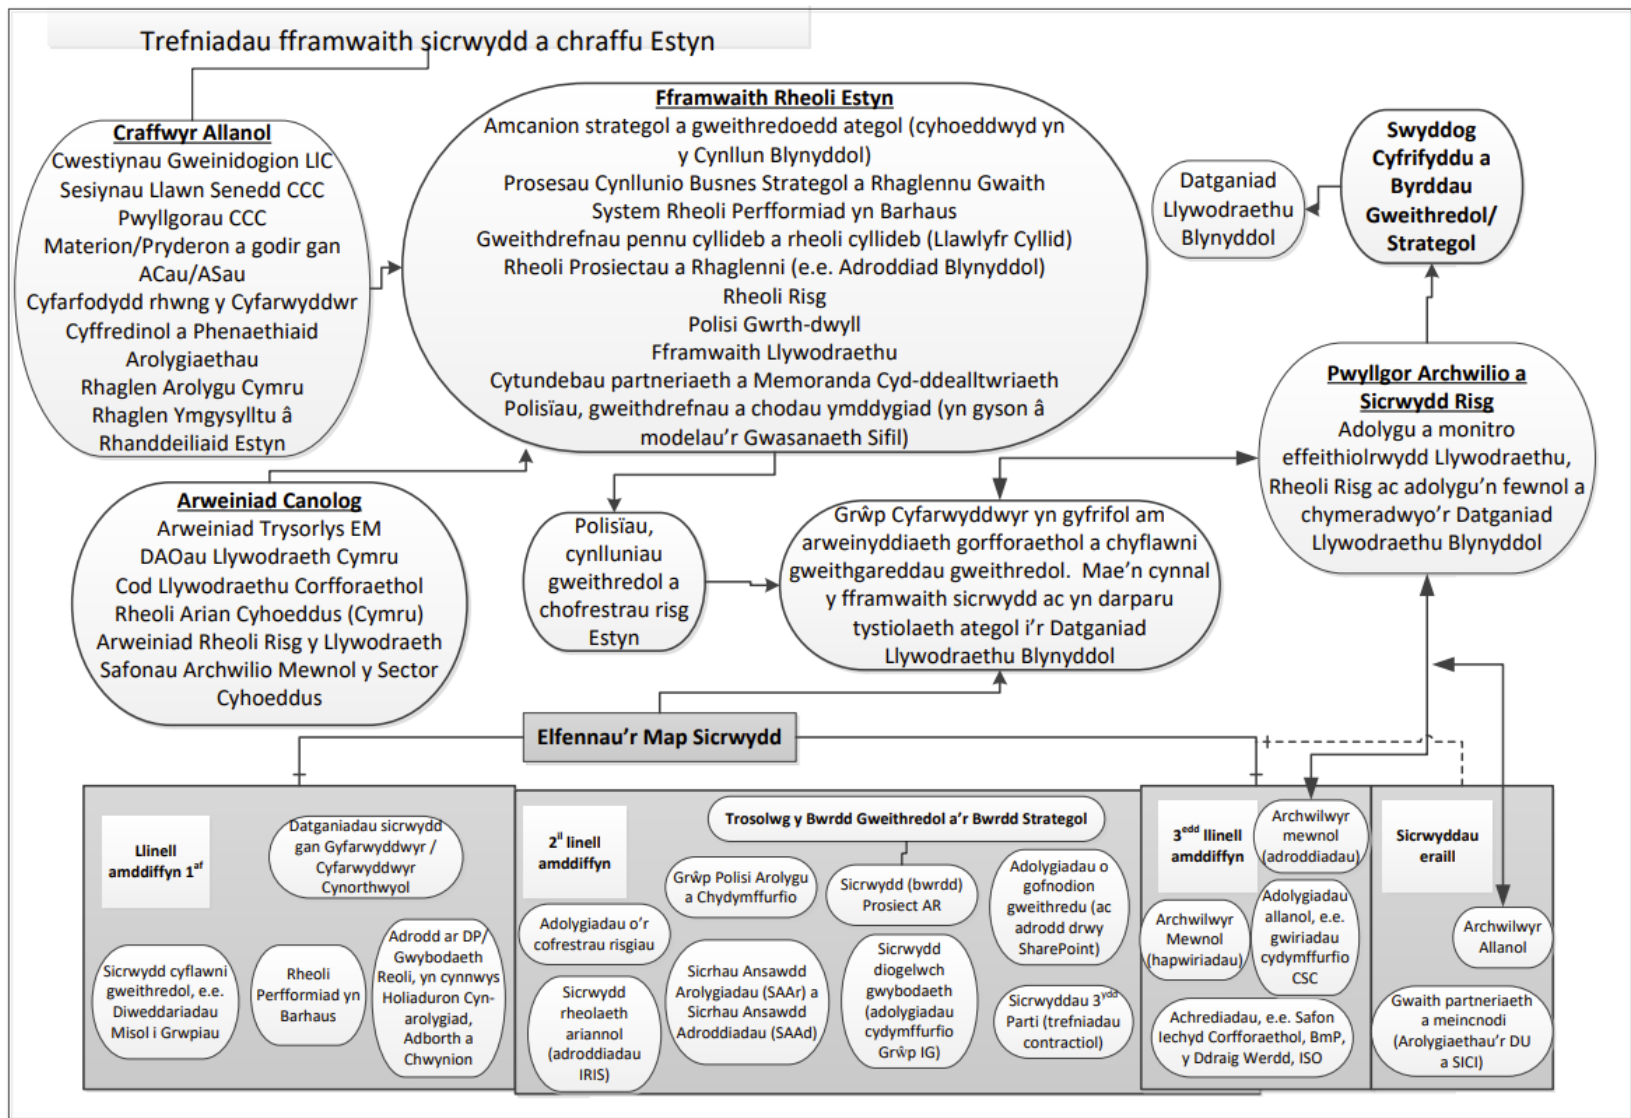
Trefniadau fframwaith sicrwydd a chraffu Estyn

**Craffwyr Allanol**
Cwestiynau Gweinidogion LlC
Sesiynau Llawn Senedd CCC
Pwyllgorau CCC
Materion/Pryderon a godir gan ACau/ASau
Cyfarfodydd rhwng y Cyfarwyddwr Cyffredinol a Phenaethiaid Arolygiaethau
Rhaglen Arolygu Cymru
Rhaglen Ymgysylltu â Rhanddeiliaid Estyn

**Fframwaith Rheoli Estyn**
Amcanion strategol a gweithredoedd ategol (cyhoeddwyd yn y Cynllun Blynyddol)
Prosesau Cynllunio Busnes Strategol a Rhaglennu Gwaith
System Rheoli Perfformiad yn Barhaus
Gweithdrefnau pennu cyllideb a rheoli cyllideb (Llawlyfr Cyllid)
Rheoli Prosiectau a Rhaglenni (e.e. Adroddiad Blynyddol)
Rheoli Risg
Polisi Gwrth-dwyll
Fframwaith Llywodraethu
Cytundebau partneriaeth a Memoranda Cyd-ddealltwriaeth
Polisïau, gweithdrefnau a chodau ymddygiad (yn gyson â modelau'r Gwasanaeth Sifil)

Datganiad Llywodraethu Blynyddol

Swyddog Cyfrifyddu a Byrddau Gweithredol/ Strategol

**Pwyllgor Archwilio a Sicrwydd Risg**
Adolygu a monitro effeithiolrwydd Llywodraethu, Rheoli Risg ac adolygu'n fewnol a chymeradwyo'r Datganiad Llywodraethu Blynyddol

**Arweiniad Canolog**
Arweiniad Trysorlys EM
DAOau Llywodraeth Cymru
Cod Llywodraethu Corfforaethol
Rheoli Arian Cyhoeddus (Cymru)
Arweiniad Rheoli Risg y Llywodraeth
Safonau Archwilio Mewnol y Sector Cyhoeddus

Polisïau, cynlluniau gweithredol a chofrestrau risg Estyn

Grŵp Cyfarwyddwyr yn gyfrifol am arweinyddiaeth gorfforaethol a chyflawni gweithgareddau gweithredol. Mae'n cynnal y fframwaith sicrwydd ac yn darparu tystiolaeth ategol i'r Datganiad Llywodraethu Blynyddol

Elfennau'r Map Sicrwydd

Llinell amddiffyn 1$^{af}$

Datganiadau sicrwydd gan Gyfarwyddwyr / Cyfarwyddwyr Cynorthwyol

Sicrwydd cyflawni gweithredol, e.e. Diweddariadau Misol i Grwpiau

Rheoli Perfformiad yn Barhaus

Adrodd ar DP/ Gwybodaeth Reoli, yn cynnwys Holiaduron Cyn-arolygiad, Adborth a Chwynion

2$^{il}$ linell amddiffyn

Trosolwg y Bwrdd Gweithredol a'r Bwrdd Strategol

Grŵp Polisi Arolygu a Chydymffurfio

Sicrwydd (bwrdd) Prosiect AR

Adolygiadau o gofnodion gweithredu (ac adrodd drwy SharePoint)

Adolygiadau o'r cofrestrau risgiau

Sicrwydd rheolaeth ariannol (adroddiadau IRIS)

Sicrhau Ansawdd Arolygiadau (SAAr) a Sicrhau Ansawdd Adroddiadau (SAAd)

Sicrwydd diogelwch gwybodaeth (adolygiadau cydymffurfio Grŵp IG)

Sicrwyddau 3$^{ydd}$ Parti (trefniadau contractiol)

3$^{edd}$ llinell amddiffyn

Archwilwyr mewnol (adroddiadau)

Archwilwyr Mewnol (hapwiriadau)

Adolygiadau allanol, e.e. gwiriadau cydymffurfio CSC

Achrediadau, e.e. Safon Iechyd Corfforaethol, BmP, y Ddraig Werdd, ISO

Sicrwyddau eraill

Archwilwyr Allanol

Gwaith partneriaeth a meincnodi (Arolygiaethau'r DU a SICI)